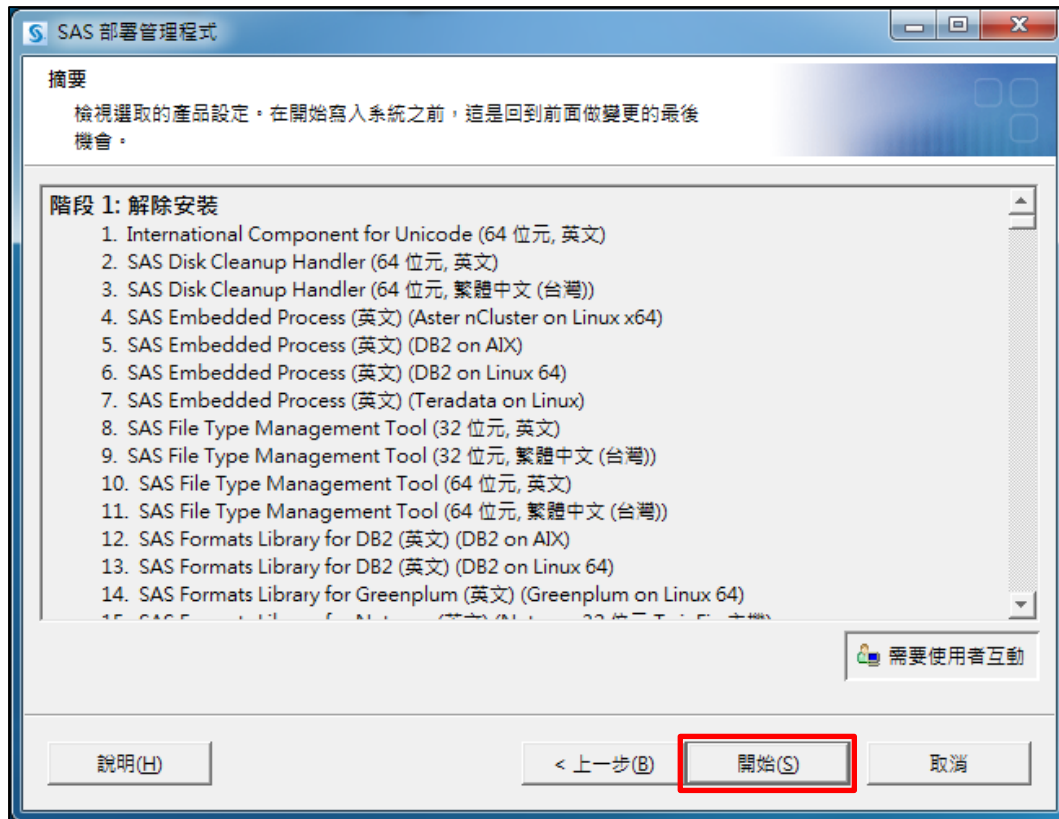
SAS 部署管理程式

摘要

檢視選取的產品設定。在開始寫入系統之前，這是回到前面做變更的最後機會。

階段 1: 解除安裝
1. International Component for Unicode (64 位元, 英文)
2. SAS Disk Cleanup Handler (64 位元, 英文)
3. SAS Disk Cleanup Handler (64 位元, 繁體中文 (台灣))
4. SAS Embedded Process (英文) (Aster nCluster on Linux x64)
5. SAS Embedded Process (英文) (DB2 on AIX)
6. SAS Embedded Process (英文) (DB2 on Linux 64)
7. SAS Embedded Process (英文) (Teradata on Linux)
8. SAS File Type Management Tool (32 位元, 英文)
9. SAS File Type Management Tool (32 位元, 繁體中文 (台灣))
10. SAS File Type Management Tool (64 位元, 英文)
11. SAS File Type Management Tool (64 位元, 繁體中文 (台灣))
12. SAS Formats Library for DB2 (英文) (DB2 on AIX)
13. SAS Formats Library for DB2 (英文) (DB2 on Linux 64)
14. SAS Formats Library for Greenplum (英文) (Greenplum on Linux 64)
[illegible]

需要使用者互動

說明(H)
< 上一步(B)
開始(S)
取消